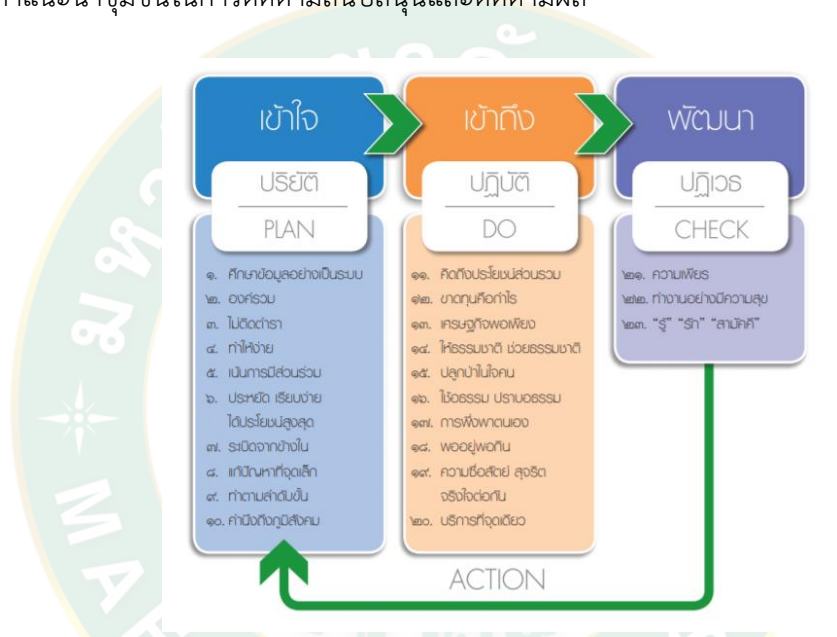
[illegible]

เข้าใจ

ปริยัติ

PLAN

๑. ศึกษาข้อมูลอย่างเป็นระบบ
๒. องค์รวม
๓. ไม่ติดตำรา
๔. ทำให้ง่าย
๕. เน้นการมีส่วนร่วม
๖. ประหยัด เรียบง่าย ได้ประโยชน์สูงสุด
๗. ระเบิดจากข้างใน
๘. แก้ปัญหาที่จุดเล็ก
๙. ทำตามลำดับขั้น
๑๐. คำนึงถึงภูมิสังคม

เข้าถึง

ปฏิบัติ

DO

๑๑. คิดถึงประโยชน์ส่วนรวม
๑๒. ขาดทุนคือกำไร
๑๓. เศรษฐกิจพอเพียง
๑๔. ให้ธรรมชาติ ช่วยธรรมชาติ
๑๕. ปลูกป่าในใจคน
๑๖. ใช้ธรรม ปราบอธรรม
๑๗. การพึ่งพาตนเอง
๑๘. พออยู่พอกิน
๑๙. ความซื่อสัตย์ สุจริต จริงใจต่อกัน
๒๐. บริการที่จุดเดียว

พัฒนา

ปฏิเวธ

CHECK

๒๑. ความเพียร
๒๒. ทำงานอย่างมีความสุข
๒๓. "รู้" "รัก" "สามัคคี"

ACTION